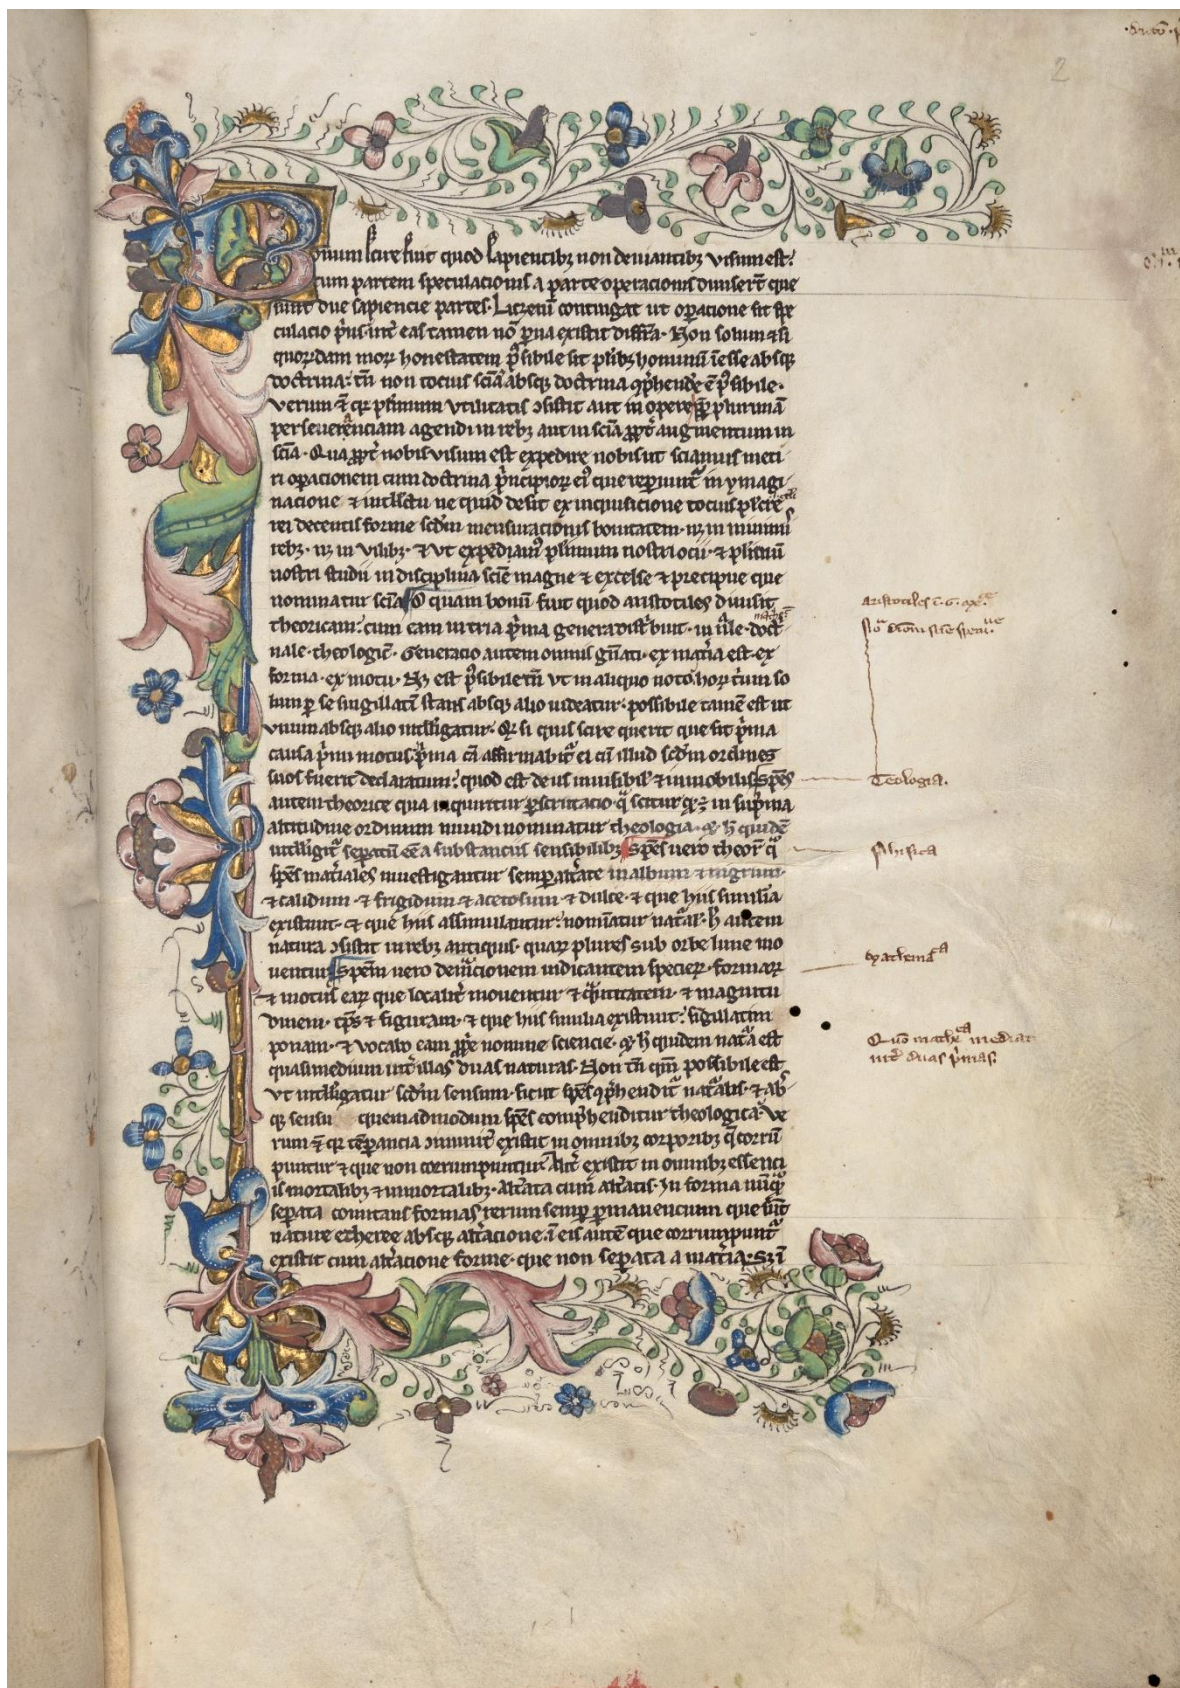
2

Bonum siquidem fuit quod sapientibus non deviantibus visum est: ut eorum partem speculacionis a parte operacionis dividerent que sunt due sapiencie partes. Licet enim contingat ut operacione sit speculacio precedente eas tamen non prima existit differencia. Non solum enim quorundam morum honestatem possibile sit pluribus hominum scire absque doctrina: tamen non docuis sciencia absque doctrina comprehendere est possibile. Verum quia plurimum utilitatis consistit aut in operibus plurimam perseverenciam agendi in rebus aut in sciencia propter augmentum in sciencia. Quapropter nobis visum est expedire nobis ut sciamus meriti operacionem cum doctrina principiorum eius que requirunt in ymaginacione et intellectu ne quid desit ex inquisicione tocius pleniter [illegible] decentis forme secundum mensuracionis bonitatem in minimis rebus in vilibus et ut expediamus plurimum nostri ocii et plurimum nostri studii in disciplina sciencie magne et excelse et precipue que nominatur sciencia quam bonum fuit quod aristoteles divisit theoricam: cum eam in tria prima genera divisit in naturale doctrinale theologie. Generacio autem omnis generati ex materia est et forma et motu. Et est possibile ut in aliquo noto horum unum solum per se singulariter stans absque alio videatur: possibile tamen est ut unum absque alio intelligatur. Quod si quis scire querit que sit prima causa primi motus prima eius affirmabit et cum illud secundum ordines suos fuerit declaratum: quod est deus invisibilis et immobilis species autem theorice qua inquiritur speculacio que scitur quia in suprema altitudine ordinum mundi nominatur theologia quia hec quidem intelligere separata esse a substanciis sensibilibus species vero theorice que species materiales investigantur sempiternitate in album et nigrum et calidum et frigidum et acetosum et dulce et que huis similia existunt et que huis assimulantur: nominatur naturalis hec autem natura consistit in rebus antiquis quarum plures sub orbe lune inveniuntur species vero diffinicionem indicantem specierum formarum et motus earum que locatur moventur et quantitatem et magnitudinem et figuram et que huis similia existunt: singulatim ponam et vocabo eam propter nomine sciencie quia hec quidem naturalis est qualismedium inter illas duas naturas. Non tamen est possibile est ut intelligatur secundum sensum sicut species comprehenditur naturalis et absque sensu quemadmodum species comprehenditur theologica. Verum quia repugnancia diminutive existit in omnibus corporibus que corrumpuntur et que non corrumpuntur: ante existit in omnibus essenciis mortalibus et immortalibus alterata cum alteratis. In forma numquam separata continentis formas rerum semper primam eiciunt que sunt nature etheree absque alteracione et eius autem que corrumpuntur existit cum alteracione forme que non separata a materia. Si

Aristoteles c. 6. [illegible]
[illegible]

Teologia

Phisica

Mathematica

Quomodo mathematica mediat inter duas primas

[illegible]